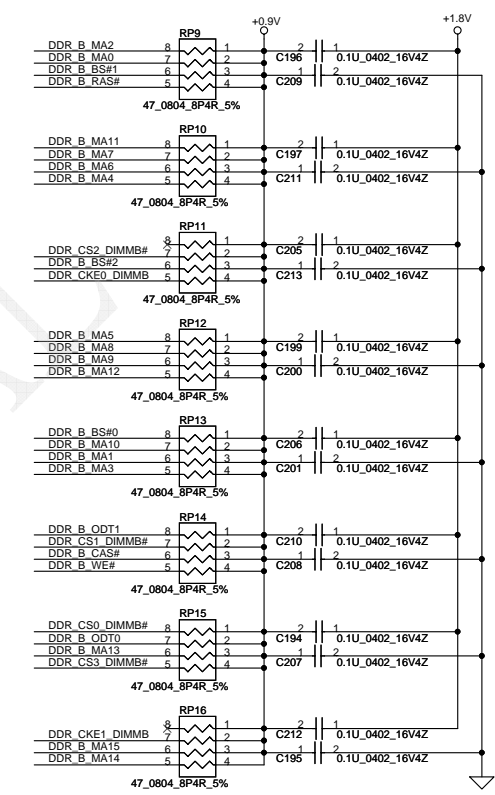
+0.9V

+1.8V

RP9

DDR_B_MA2 8 1
DDR_B_MA0 7 2
DDR_B_BS#1 6 3
DDR_B_RAS# 5 4

47_0804_8P4R_5%

C196 2 1 0.1U_0402_16V4Z
C209 1 2 0.1U_0402_16V4Z

RP10

DDR_B_MA11 8 1
DDR_B_MA7 7 2
DDR_B_MA6 6 3
DDR_B_MA4 5 4

47_0804_8P4R_5%

C197 2 1 0.1U_0402_16V4Z
C211 1 2 0.1U_0402_16V4Z

RP11

DDR_CS2_DIMMB# 8 1 7 2
DDR_B_BS#2 6 3
DDR_CKE0_DIMMB 5 4

47_0804_8P4R_5%

C205 2 1 0.1U_0402_16V4Z
C213 1 2 0.1U_0402_16V4Z

RP12

DDR_B_MA5 8 1
DDR_B_MA8 7 2
DDR_B_MA9 6 3
DDR_B_MA12 5 4

47_0804_8P4R_5%

C199 2 1 0.1U_0402_16V4Z
C200 1 2 0.1U_0402_16V4Z

RP13

DDR_B_BS#0 8 1
DDR_B_MA10 7 2
DDR_B_MA1 6 3
DDR_B_MA3 5 4

47_0804_8P4R_5%

C206 2 1 0.1U_0402_16V4Z
C201 1 2 0.1U_0402_16V4Z

RP14

DDR_B_ODT1 8 1
DDR_CS1_DIMMB# 7 2
DDR_B_CAS# 6 3
DDR_B_WE# 5 4

47_0804_8P4R_5%

C210 2 1 0.1U_0402_16V4Z
C208 1 2 0.1U_0402_16V4Z

RP15

DDR_CS0_DIMMB# 8 1
DDR_B_ODT0 7 2
DDR_B_MA13 6 3
DDR_CS3_DIMMB# 5 4

47_0804_8P4R_5%

C194 2 1 0.1U_0402_16V4Z
C207 1 2 0.1U_0402_16V4Z

RP16

8 1
DDR_CKE1_DIMMB 7 2
DDR_B_MA15 6 3
DDR_B_MA14 5 4

47_0804_8P4R_5%

C212 2 1 0.1U_0402_16V4Z
C195 1 2 0.1U_0402_16V4Z